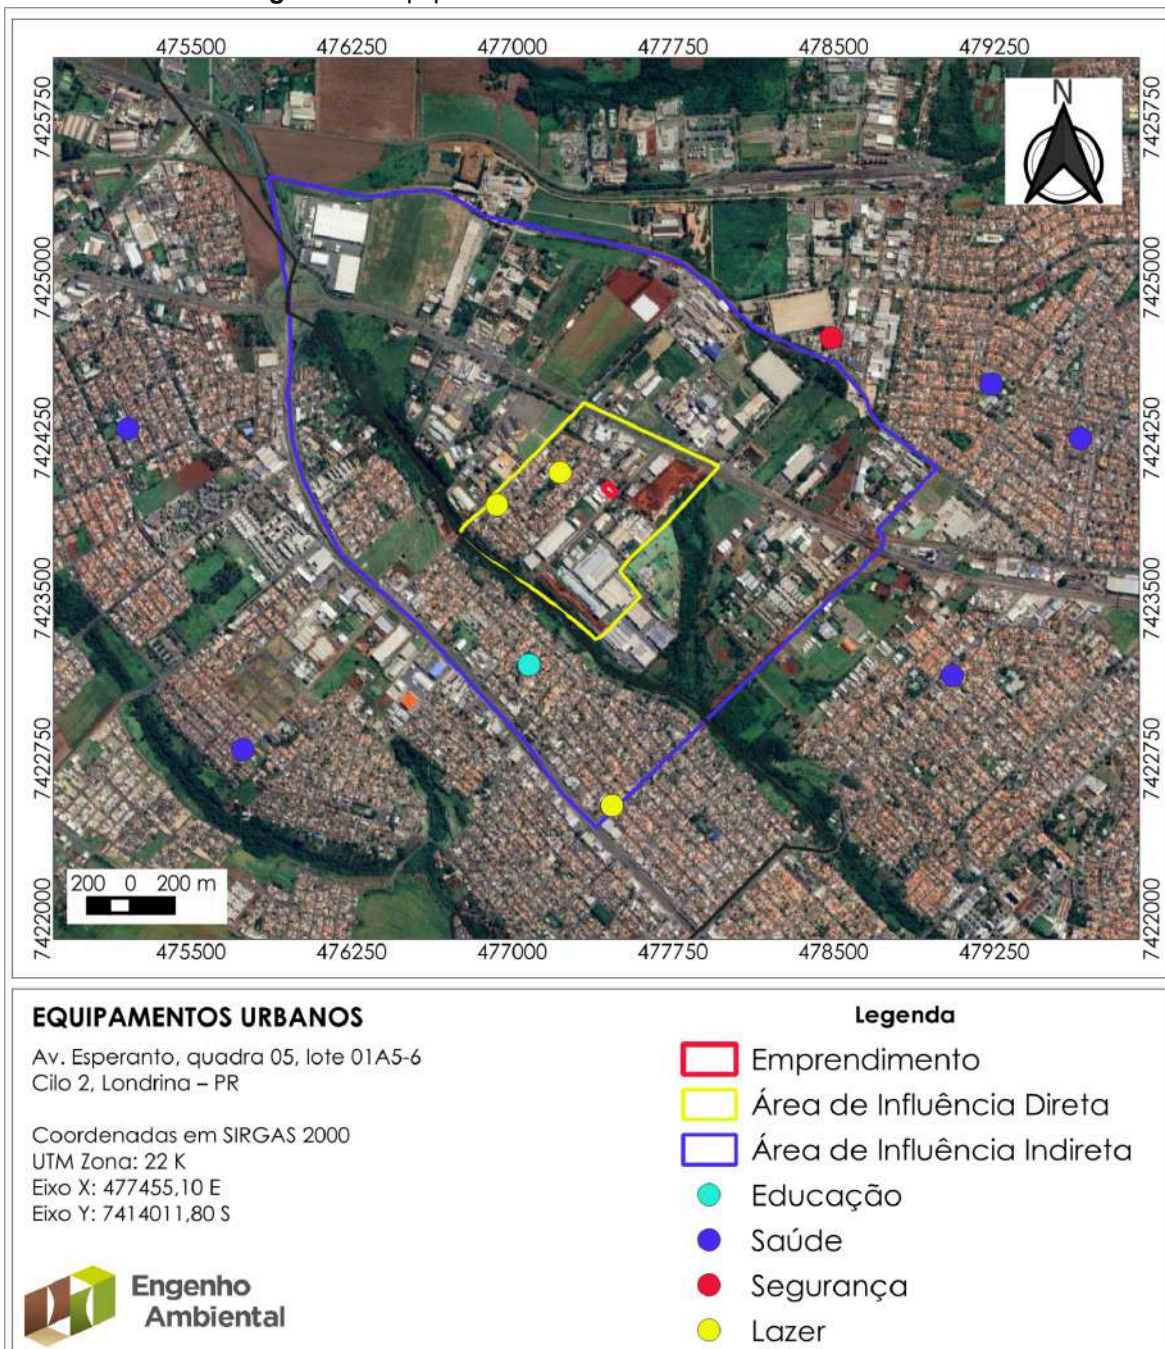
475500 476250 477000 477750 478500 479250

7425750 7425000 7424250 7423500 7422750 7422000

7425750 7425000 7424250 7423500 7422750 7422000

N

200 0 200 m

475500 476250 477000 477750 478500 479250

EQUIPAMENTOS URBANOS

Av. Esperanto, quadra 05, lote 01A5-6
Cilo 2, Londrina – PR

Coordenadas em SIRGAS 2000
UTM Zona: 22 K
Eixo X: 477455,10 E
Eixo Y: 7414011,80 S

Engenho Ambiental

Legenda
Emprendimento
Área de Influência Direta
Área de Influência Indireta
Educação
Saúde
Segurança
Lazer